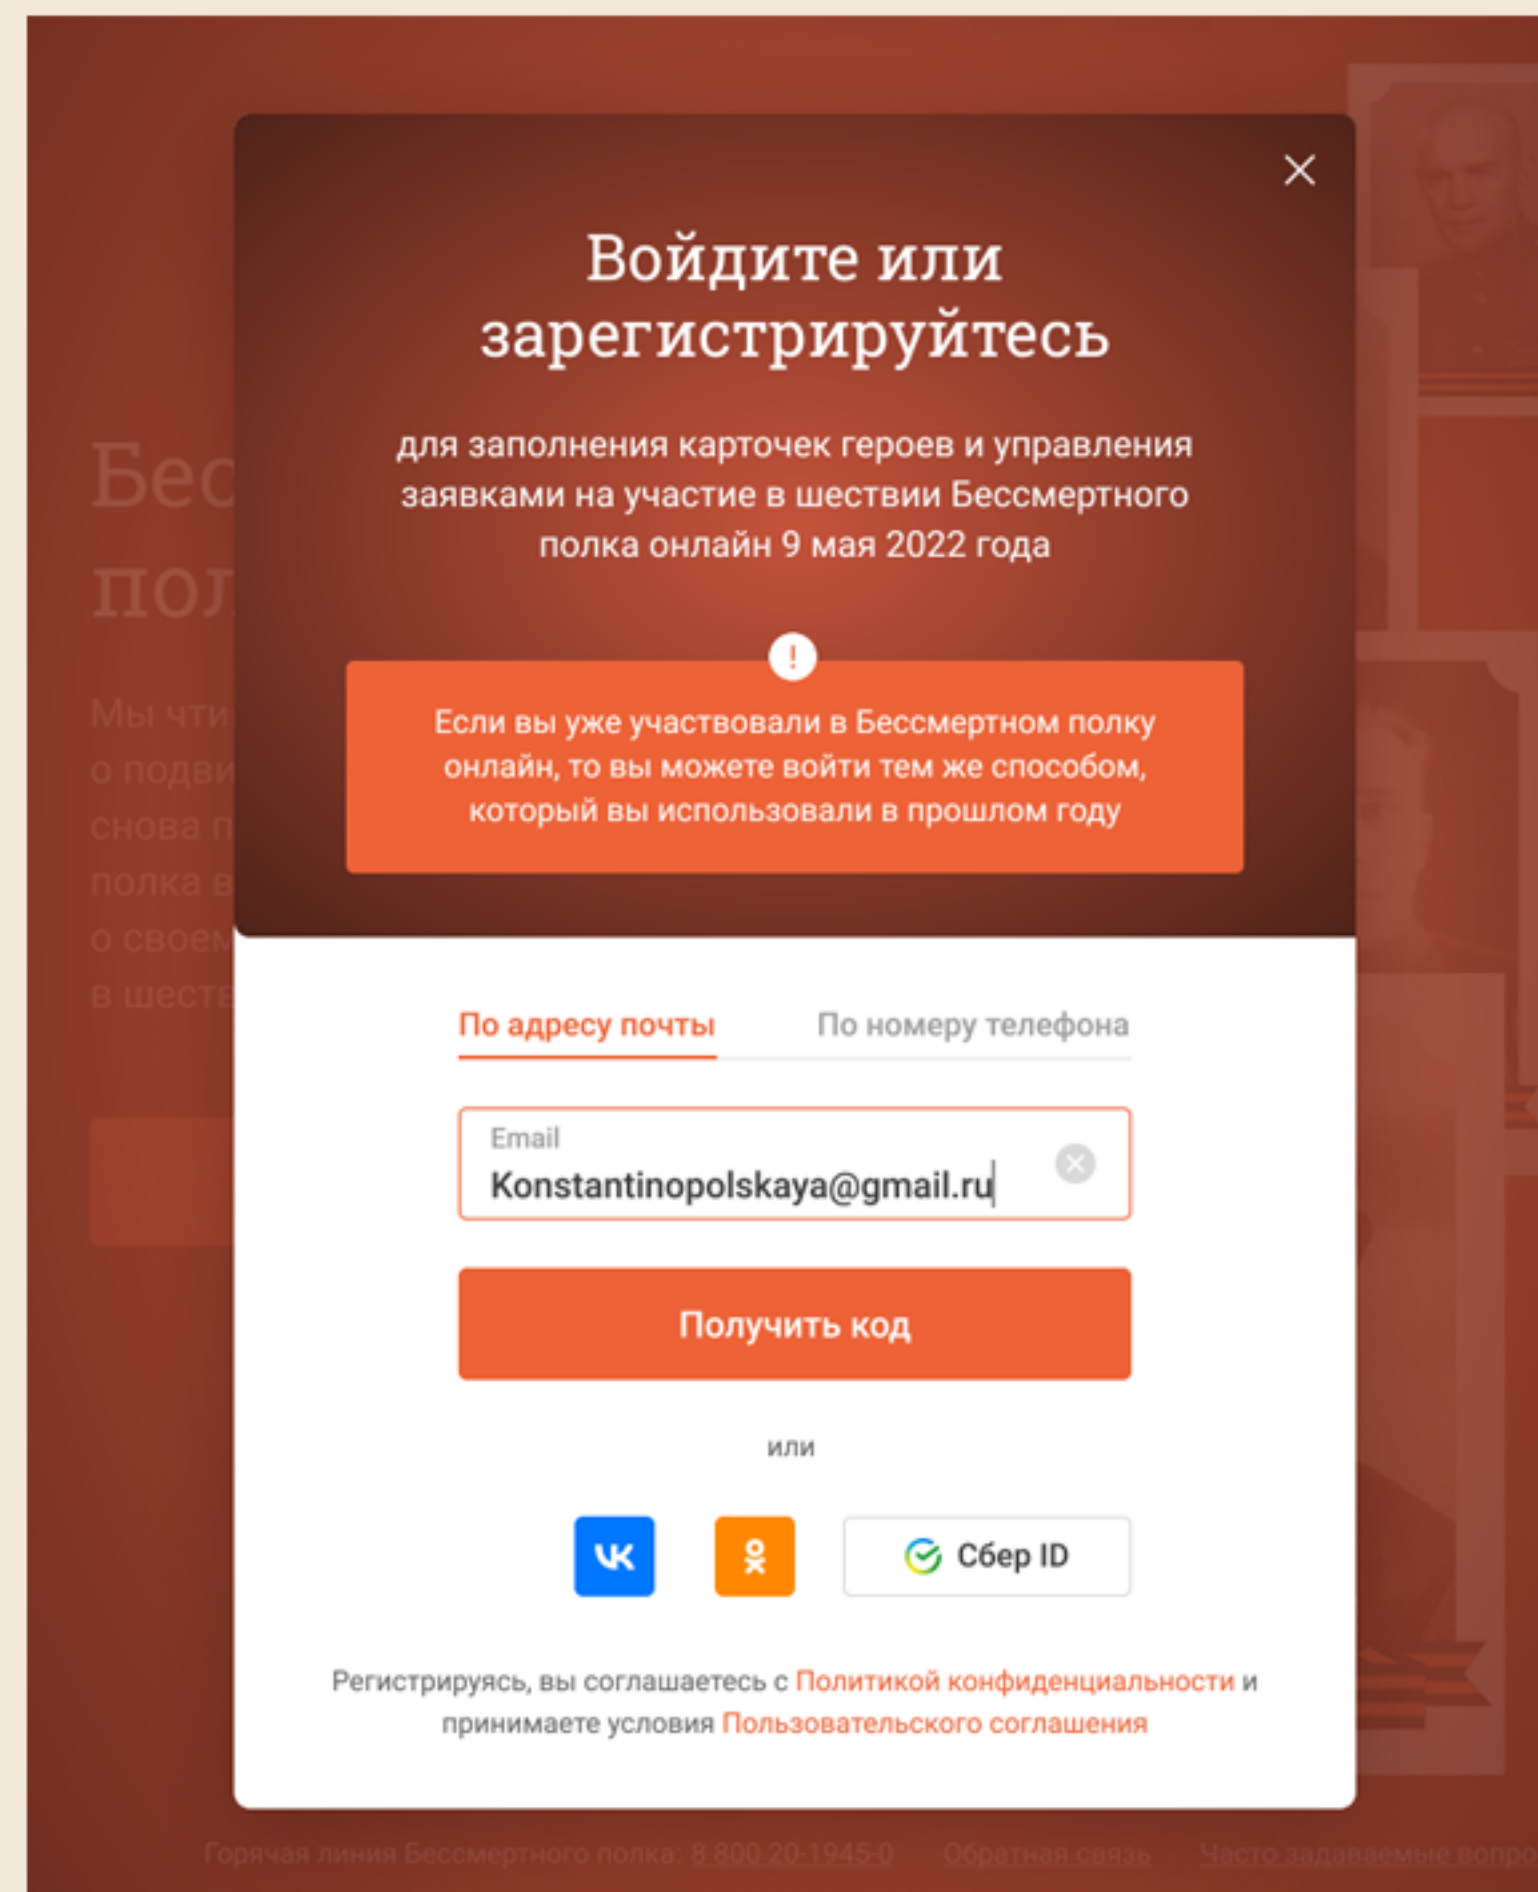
Бес
пол

Мы чти
о подви
снова п
полка в
о своем
в шеств

Войдите или зарегистрируйтесь

для заполнения карточек героев и управления заявками на участие в шествии Бессмертного полка онлайн 9 мая 2022 года

!

Если вы уже участвовали в Бессмертном полку онлайн, то вы можете войти тем же способом, который вы использовали в прошлом году

По адресу почты

По номеру телефона

Email

Konstantinopolskaya@gmail.ru

Получить код

или

Сбер ID

Регистрируясь, вы соглашаетесь с Политикой конфиденциальности и принимаете условия Пользовательского соглашения

Горячая линия Бессмертного полка: 8 800 20-1945-0 Обратная связь Часто задаваемые вопро